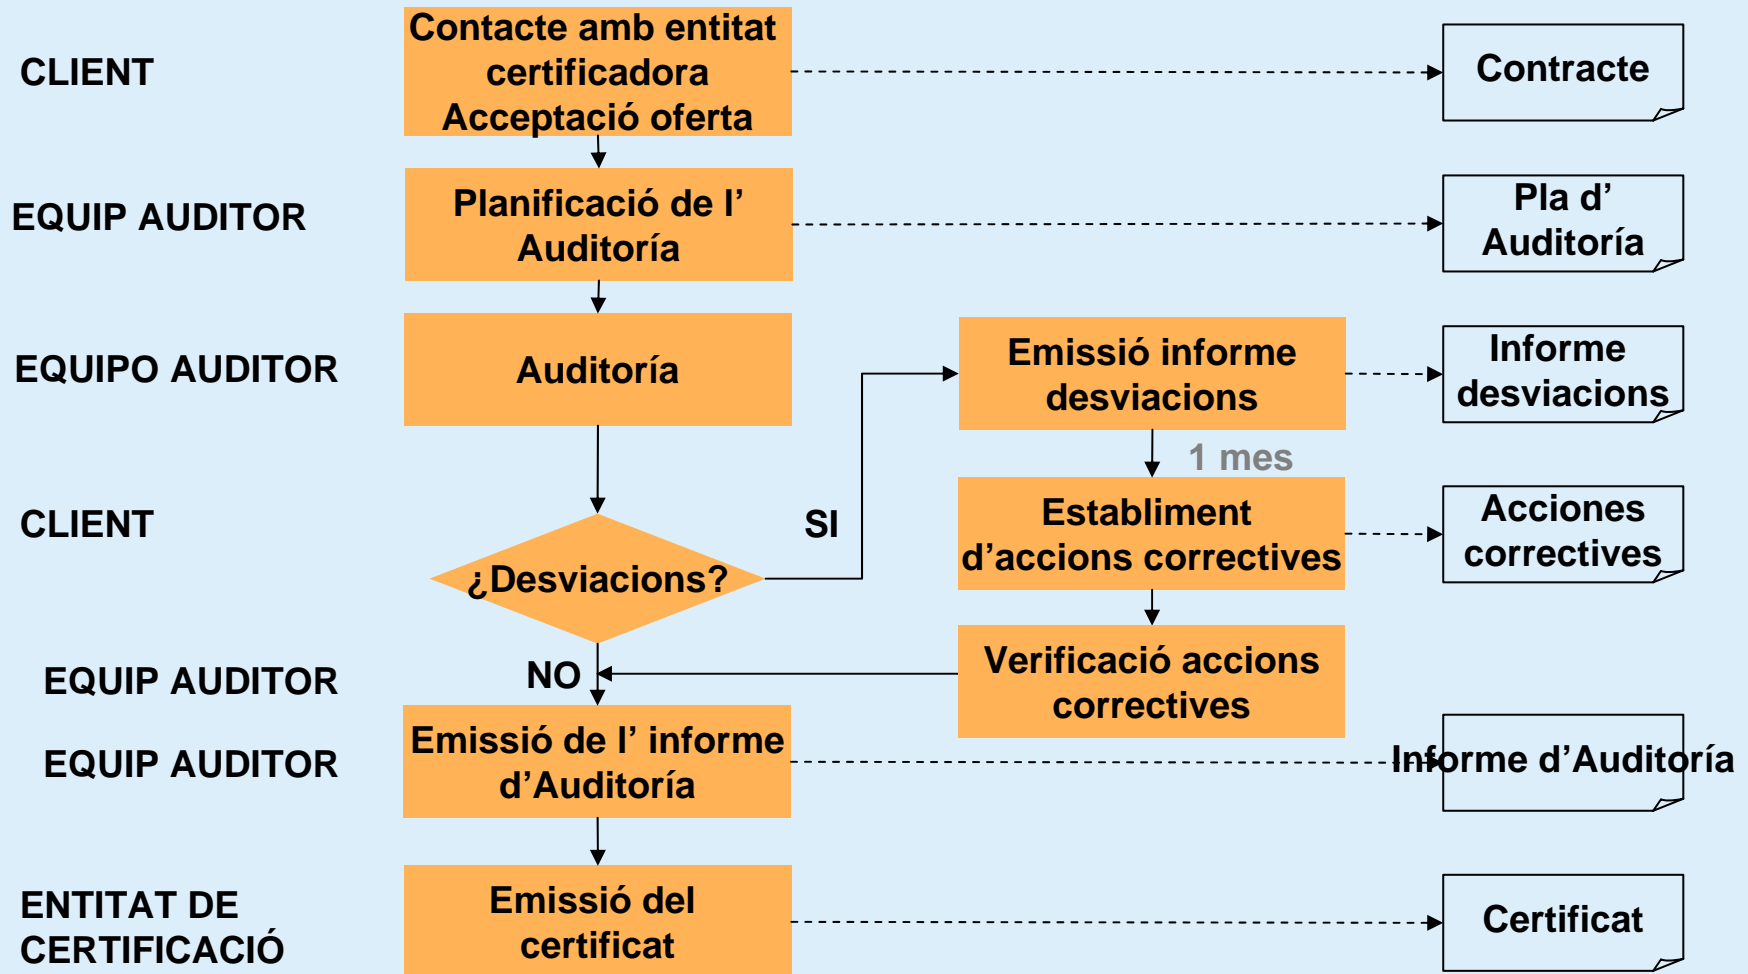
CLIENT

Contacte amb entitat certificadora Acceptació oferta

Contracte

EQUIP AUDITOR

Planificació de l' Auditoría

Pla d' Auditoría

EQUIPO AUDITOR

Auditoría

Emissió informe desviacions

Informe desviacions

1 mes

CLIENT

SI

Establiment d'accions correctives

Acciones correctives

¿Desviacions?

EQUIP AUDITOR

NO

Verificació accions correctives

EQUIP AUDITOR

Emissió de l' informe d'Auditoría

Informe d'Auditoría

ENTITAT DE CERTIFICACIÓ

Emissió del certificat

Certificat